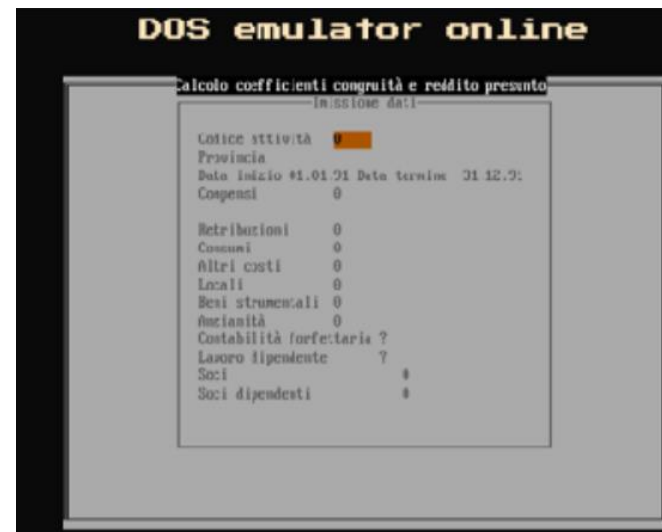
DOS emulator online

Calcolo coefficienti congruità e reddito presunto

Immissione dati

Codice attività 0
Provincia
Data inizio 01.01.91 Data termine 31.12.9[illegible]
Compensi 0

Retribuzioni 0
Consumi 0
Altri costi 0
Locali 0
Beni strumentali 0
Anzianità 0
Contabilità forfettaria ?
Lavoro dipendente ?
Soci 0
Soci dipendenti 0